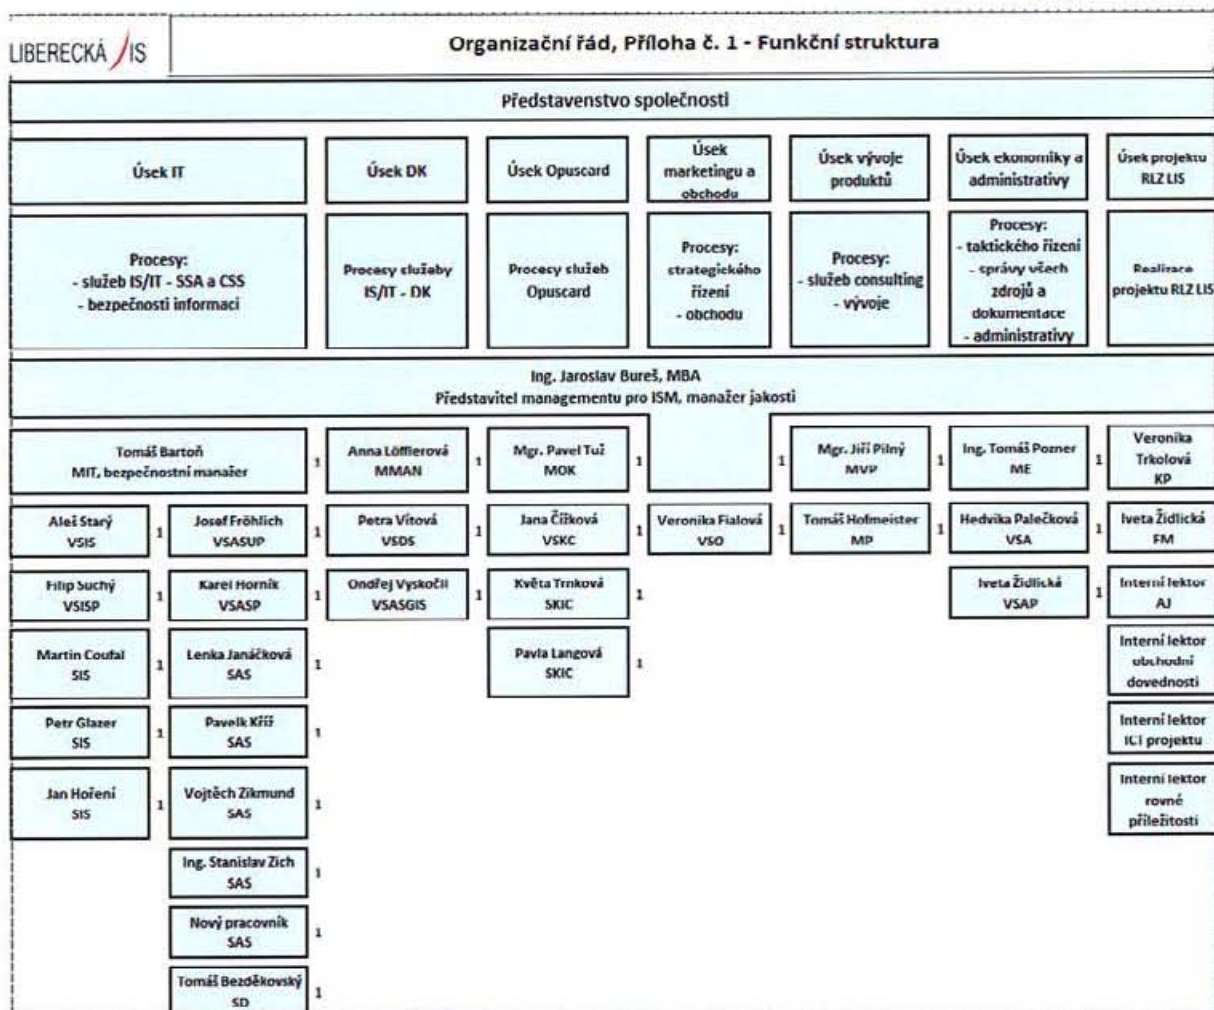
LIBERECKÁ IS

Organizační řád, Příloha č. 1 - Funkční struktura

Představenstvo společnosti

Úsek IT

Úsek DK

Úsek Opuscard

Úsek marketingu a obchodu

Úsek vývoje produktů

Úsek ekonomiky a administrativy

Úsek projektu RLZ LIS

Procesy:
- služeb IS/IT - SSA a CSS
- bezpečnosti informací

Procesy služby IS/IT - DK

Procesy služeb Opuscard

Procesy:
strategického řízení
- obchodu

Procesy:
- služeb consulting
- vývoje

Procesy:
- taktického řízení
- správy všech zdrojů a dokumentace
- administrativy

Realizace projektu RLZ LIS

Ing. Jaroslav Bureš, MBA
Představitel managementu pro ISM, manažer jakosti

Tomáš Bartoň
MIT, bezpečnostní manažer
1

Anna Löfflerová
MMAN
1

Mgr. Pavel Tuž
MOK
1

Mgr. Jiří Pilný
MVP
1

Ing. Tomáš Pozner
ME
1

Veronika Trkolová
KP

Aleš Starý
VSIS
1

Josef Fröhlich
VSASUP
1

Petra Vítová
VSDS
1

Jana Čížková
VSKC
1

Veronika Fialová
VSO
1

Tomáš Hofmeister
MP
1

Hedvika Palečková
VSA
1

Iveta Židlická
FM

Filip Suchý
VSISP
1

Karel Horník
VSASP
1

Ondřej Vyskočil
VSASGIS
1

Květa Trnková
SKIC
1

Iveta Židlická
VSAP
1

Interní lektor
AJ

Martin Coufal
SIS
1

Lenka Janáčková
SAS
1

Pavla Langová
SKIC
1

Interní lektor
obchodní dovednosti

Petr Glazer
SIS
1

Pavelk Kříž
SAS
1

Interní lektor
ICT projektu

Jan Hoření
SIS
1

Vojtěch Zikmund
SAS
1

Interní lektor
rovné příležitosti

Ing. Stanislav Zich
SAS
1

Nový pracovník
SAS
1

Tomáš Bezděkovský
SD
1